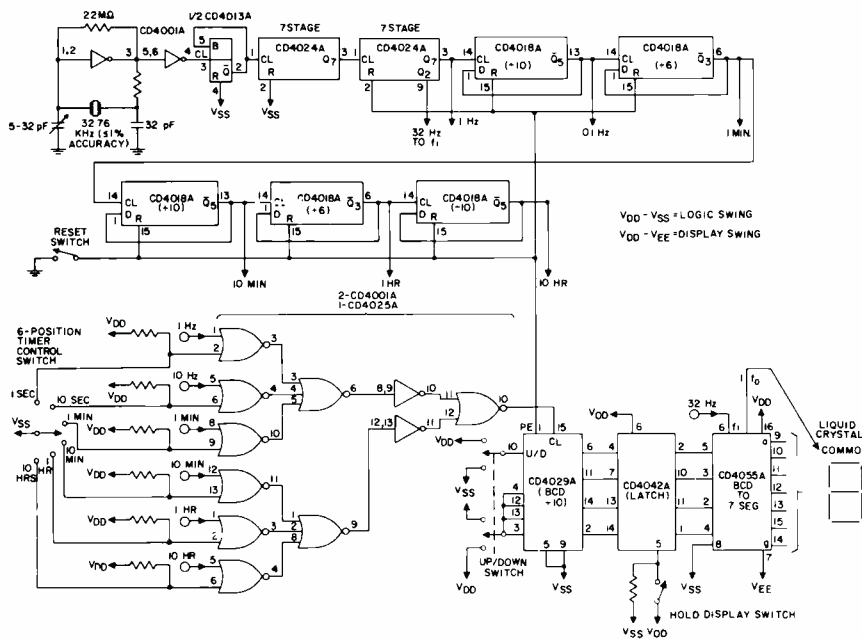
22MΩ CD4001A 1/2 CD4013A 7 STAGE 7 STAGE

1,2 3 5,6 4 S 1 CL 3 R D Q̄ 2 6 4 VSS

CD4024A 1 CL R 2 Q7 3 VSS

CD4024A 1 CL R Q7 3 2 Q2 9

CD4018A 14 CL D R (÷10) Q̄5 13 1 15

CD4018A 14 CL D R (÷6) Q̄3 6 1 15

5-32 pF 32.76 KHz (±1% ACCURACY) 32 pF

32 Hz TO f1 1 Hz 0.1 Hz 1 MIN.

14 CD4018A (÷10) CL D R Q̄5 13 1 15

CL CD4018A (÷6) D R Q̄3 6 1 15

CL CD4018A (÷10) D R Q̄5 1 15

RESET SWITCH

10 MIN 1 HR 10 HR

VDD - VSS = LOGIC SWING
VDD - VEE = DISPLAY SWING

2-CD4001A
1-CD4025A

6-POSITION TIMER CONTROL SWITCH

VDD 1 Hz 1 2 3
10 Hz 5 6 4
1 SEC 10 SEC
VSS 1 MIN 8 9 10 VDD 1 MIN
10 MIN
10 HRS 1 HR
12 13 11 10 MIN
VDD 1 HR 1 2 3
VDD 10 HR 5 6 4

3 4 5 6 8,9 10 11 12 10
1 2 8 9 12,13 11

PE 1 15 CL
10 U/D
VDD
VSS 4 12 13 3
CD4029A (BCD ÷10)
5 9
UP/DOWN SWITCH
VDD VSS

6 4 11 7 14 13 2 14
VDD 6
CD4042A (LATCH)
5
VSS VDD HOLD DISPLAY SWITCH

32 Hz 6 f1 1 f0 VDD 16
2 5 10 3 13 1 4 8
CD4055A BCD TO 7 SEG
9 11 10 12 13 15 14
VSS VEE 7

LIQUID CRYSTAL COMMO